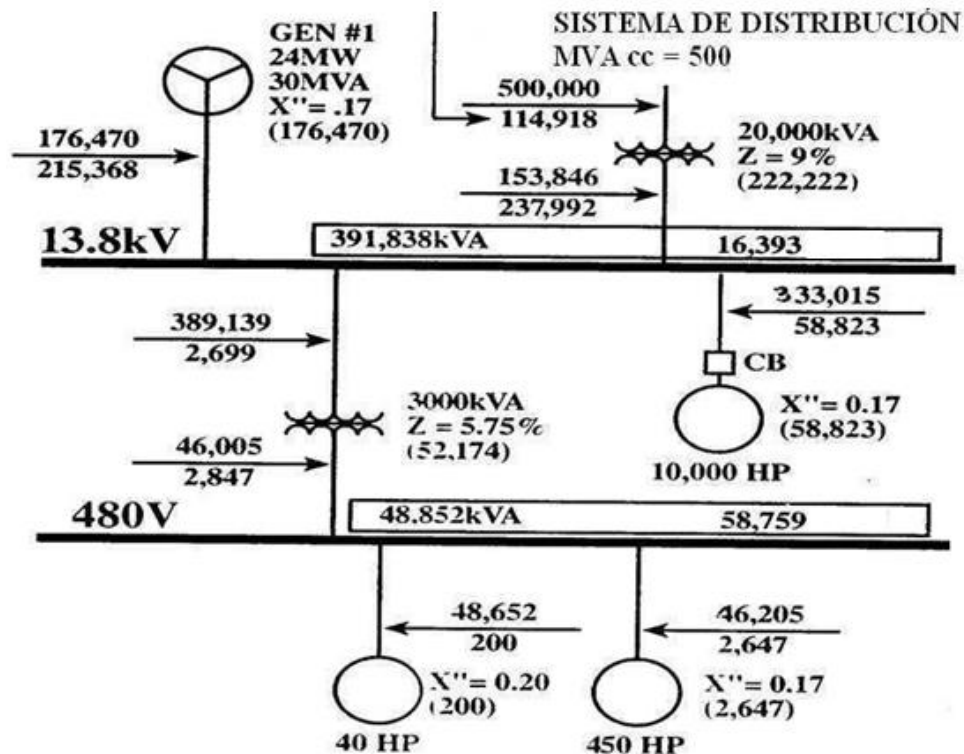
GEN #1
24MW
30MVA
X"= .17
(176,470)

SISTEMA DE DISTRIBUCIÓN
MVA cc = 500

176,470
215,368

500,000
114,918

20,000kVA
Z = 9%
(222,222)

153,846
237,992

13.8kV

391,838kVA

16,393

389,139
2,699

333,015
58,823

CB

3000kVA
Z = 5.75%
(52,174)

X"= 0.17
(58,823)

46,005
2,847

10,000 HP

480V

48.852kVA

58,759

48,652
200

46,205
2,647

X"= 0.20
(200)

X"= 0.17
(2,647)

40 HP

450 HP